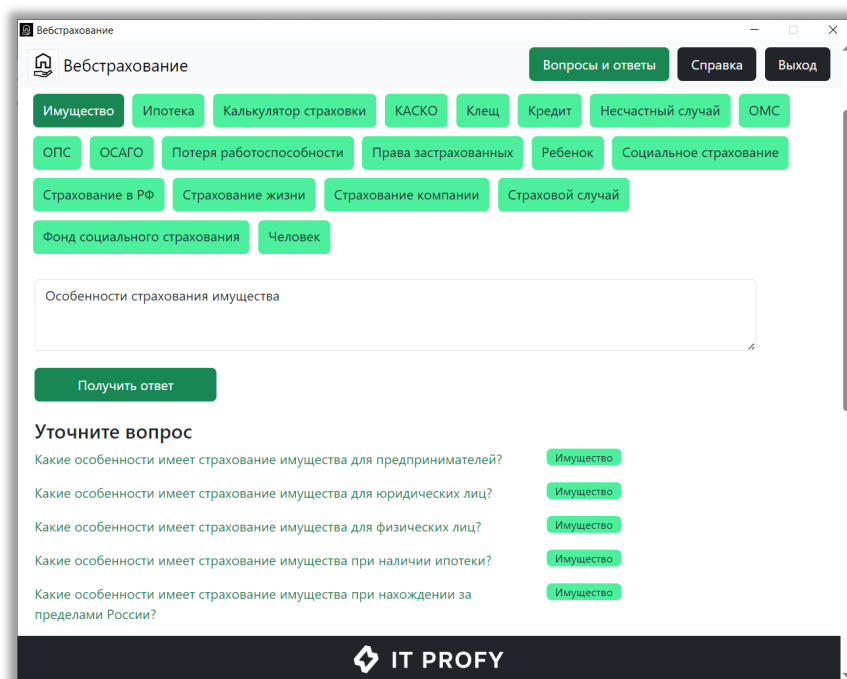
Вебстрахование

Вебстрахование

Вопросы и ответы
Справка
Выход

Имущество
Ипотека
Калькулятор страховки
КАСКО
Клещ
Кредит
Несчастный случай
ОМС
ОПС
ОСАГО
Потеря работоспособности
Права застрахованных
Ребенок
Социальное страхование
Страхование в РФ
Страхование жизни
Страхование компании
Страховой случай
Фонд социального страхования
Человек

Особенности страхования имущества

Получить ответ

Уточните вопрос

Какие особенности имеет страхование имущества для предпринимателей? Имущество

Какие особенности имеет страхование имущества для юридических лиц? Имущество

Какие особенности имеет страхование имущества для физических лиц? Имущество

Какие особенности имеет страхование имущества при наличии ипотеки? Имущество

Какие особенности имеет страхование имущества при нахождении за пределами России? Имущество

IT PROFY